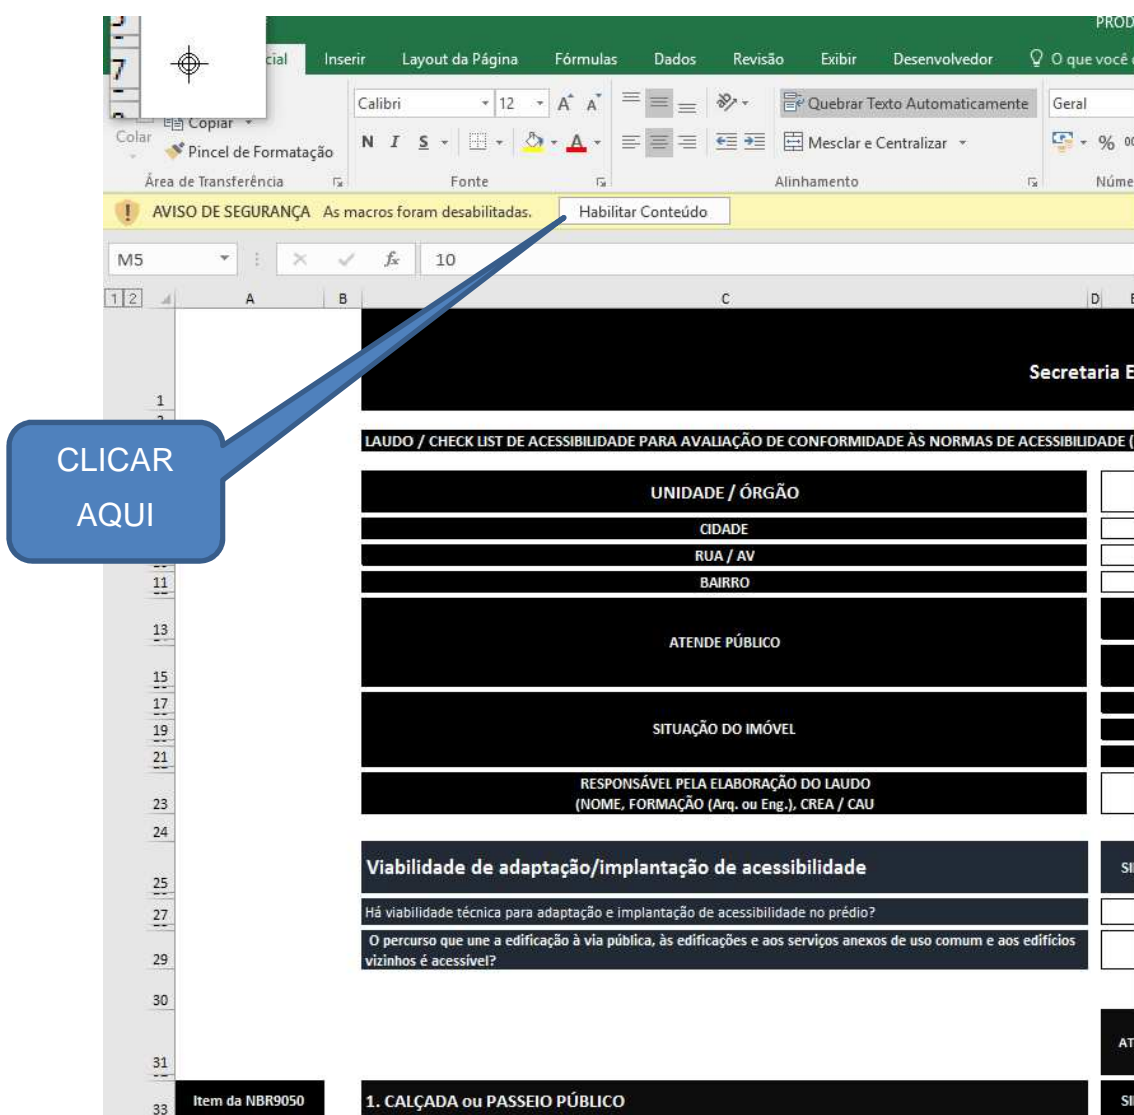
PROD

cial Inserir Layout da Página Fórmulas Dados Revisão Exibir Desenvolvedor O que você

Copiar

Colar

Pincel de Formatação

Área de Transferência

Calibri 12 A A

N I S A

Fonte

Quebrar Texto Automaticamente

Mesclar e Centralizar

Alinhamento

Geral

% 00

Núme

AVISO DE SEGURANÇA As macros foram desabilitadas. Habilitar Conteúdo

M5 10

1 2 A B C D E

Secretaria E

LAUDO / CHECK LIST DE ACESSIBILIDADE PARA AVALIAÇÃO DE CONFORMIDADE ÀS NORMAS DE ACESSIBILIDADE (

CLICAR AQUI

UNIDADE / ÓRGÃO

CIDADE

RUA / AV

BAIRRO

ATENDE PÚBLICO

SITUAÇÃO DO IMÓVEL

RESPONSÁVEL PELA ELABORAÇÃO DO LAUDO (NOME, FORMAÇÃO (Arq. ou Eng.), CREA / CAU

Viabilidade de adaptação/implantação de acessibilidade

SI

Há viabilidade técnica para adaptação e implantação de acessibilidade no prédio?

O percurso que une a edificação à via pública, às edificações e aos serviços anexos de uso comum e aos edifícios vizinhos é acessível?

AT

Item da NBR9050

1. CALÇADA ou PASSEIO PÚBLICO

SI

1
11
13
15
17
19
21
23
24
25
27
29
30
31
33